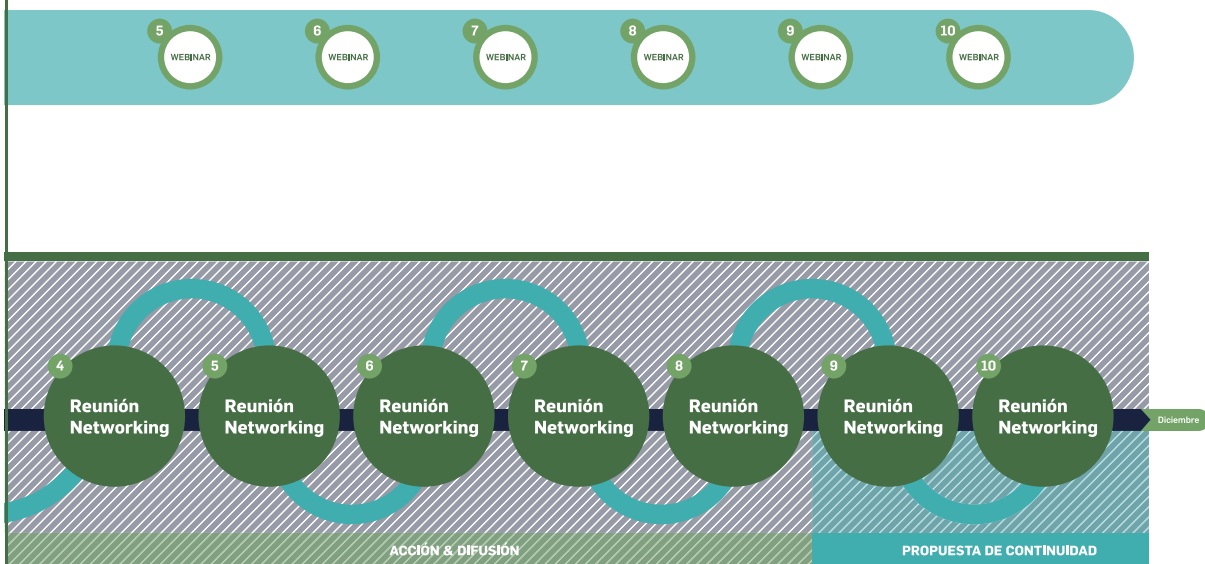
5 WEBINAR
6 WEBINAR
7 WEBINAR
8 WEBINAR
9 WEBINAR
10 WEBINAR

4 Reunión Networking
5 Reunión Networking
6 Reunión Networking
7 Reunión Networking
8 Reunión Networking
9 Reunión Networking
10 Reunión Networking

Diciembre

ACCIÓN & DIFUSIÓN
PROPUESTA DE CONTINUIDAD